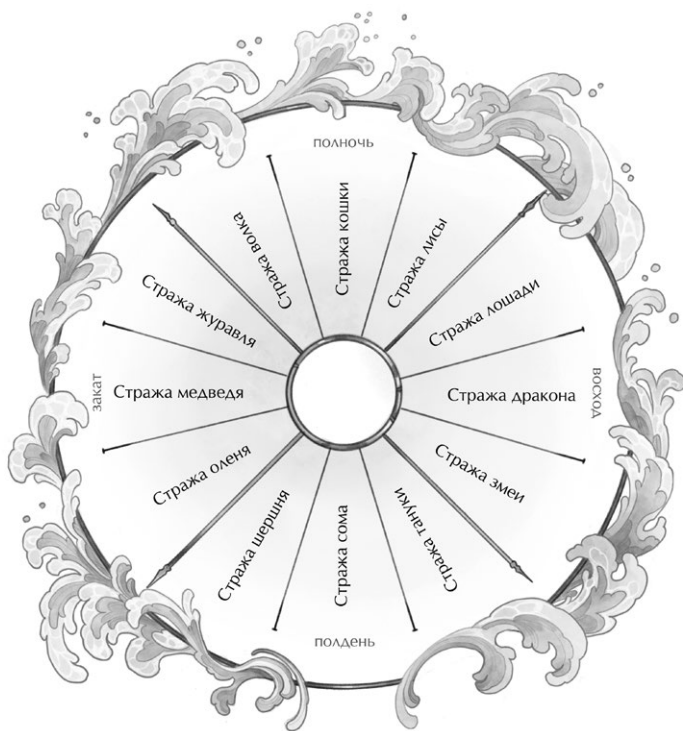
полночь

Стража кошки

Стража лисы

Стража лошади

восход

Стража дракона

Стража змеи

Стража цапли

Стража сома

полдень

Стража шершня

Стража оленя

закат

Стража медведя

Стража журавля

Стража волка